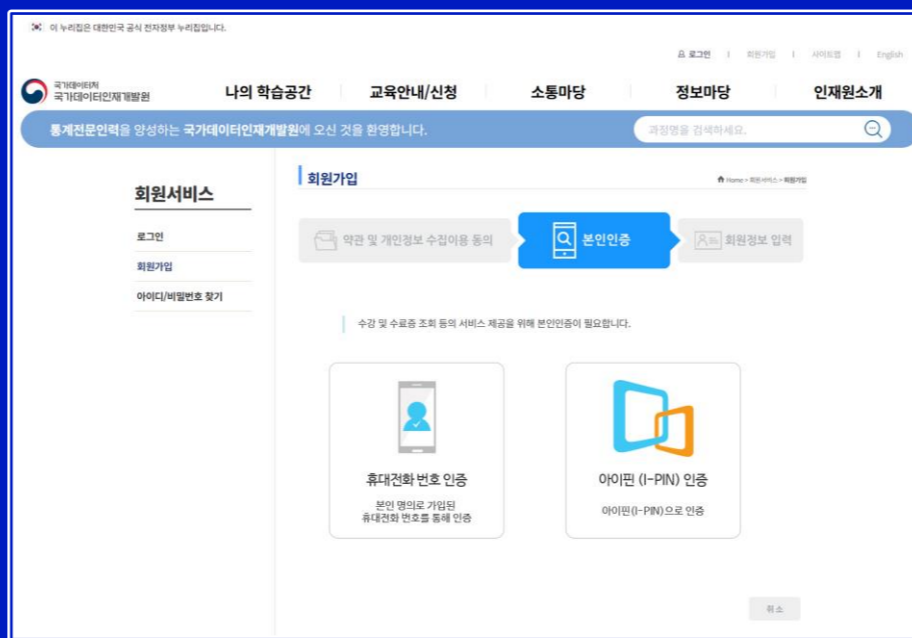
이 누리집은 대한민국 공식 전자정부 누리집입니다.

로그인 | 회원가입 | 사이트맵 | English

국가데이터처
국가데이터인재개발원

나의 학습공간 교육안내/신청 소통마당 정보마당 인재원소개

통계전문인력을 양성하는 국가데이터인재개발원에 오신 것을 환영합니다.

과정명을 검색하세요.

회원서비스

로그인
회원가입
아이디/비밀번호 찾기

회원가입

Home > 회원서비스 > 회원가입

약관 및 개인정보 수집이용 동의

본인인증

회원정보 입력

수강 및 수료증 조회 등의 서비스 제공을 위해 본인인증이 필요합니다.

휴대전화 번호 인증

본인 명의로 가입된 휴대전화 번호를 통해 인증

아이핀 (I-PIN) 인증

아이핀(I-PIN)으로 인증

취소